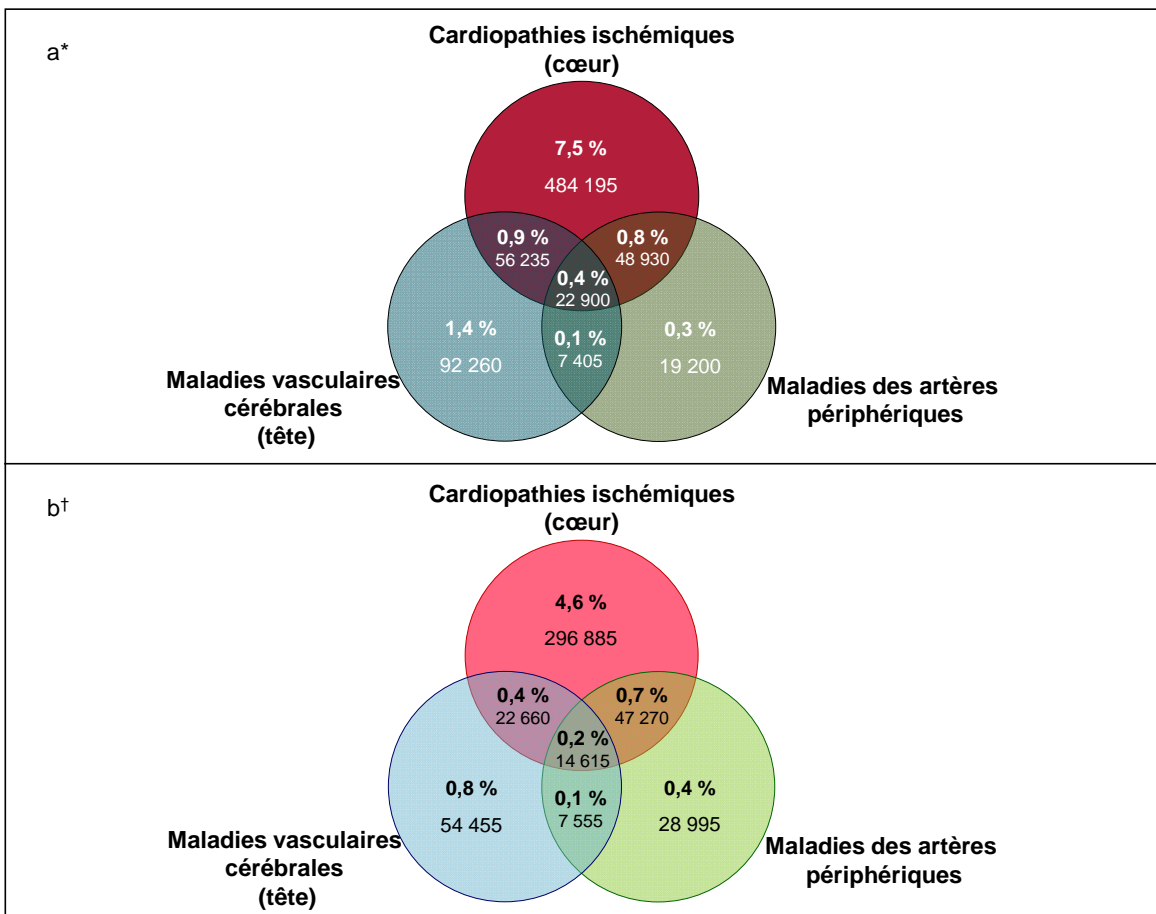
a*

Cardiopathies ischémiques (cœur)

7,5 %
484 195

0,9 %
56 235

0,8 %
48 930

0,4 %
22 900

1,4 %
92 260

0,1 %
7 405

0,3 %
19 200

Maladies vasculaires cérébrales (tête)

Maladies des artères périphériques

b†

Cardiopathies ischémiques (cœur)

4,6 %
296 885

0,4 %
22 660

0,7 %
47 270

0,2 %
14 615

0,8 %
54 455

0,1 %
7 555

0,4 %
28 995

Maladies vasculaires cérébrales (tête)

Maladies des artères périphériques